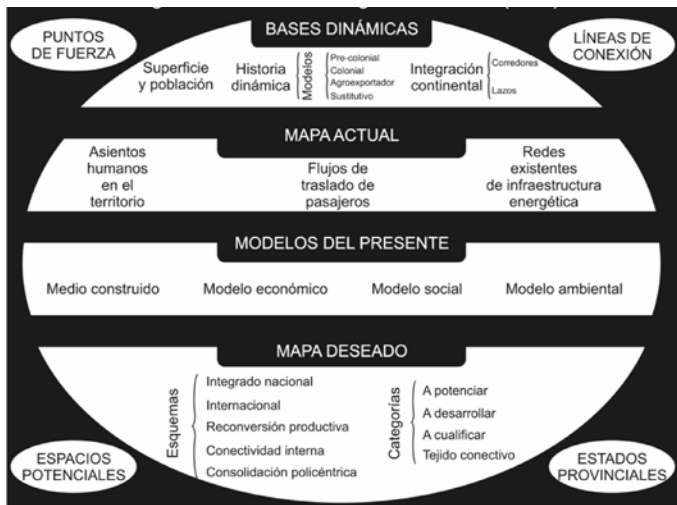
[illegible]

BASES DINÁMICAS

PUNTOS DE FUERZA

LÍNEAS DE CONEXIÓN

Superficie y población

Historia dinámica

Modelos

Pre-colonial
Colonial
Agroexportador
Sustitutivo

Integración continental

Corredores

Lazos

MAPA ACTUAL

Asientos humanos en el territorio

Flujos de traslado de pasajeros

Redes existentes de infraestructura energética

MODELOS DEL PRESENTE

Medio construido

Modelo económico

Modelo social

Modelo ambiental

MAPA DESEADO

Esquemas

Integrado nacional
Internacional
Reconversión productiva
Conectividad interna
Consolidación policéntrica

Categorías

A potenciar
A desarrollar
A cualificar
Tejido conectivo

ESPACIOS POTENCIALES

ESTADOS PROVINCIALES